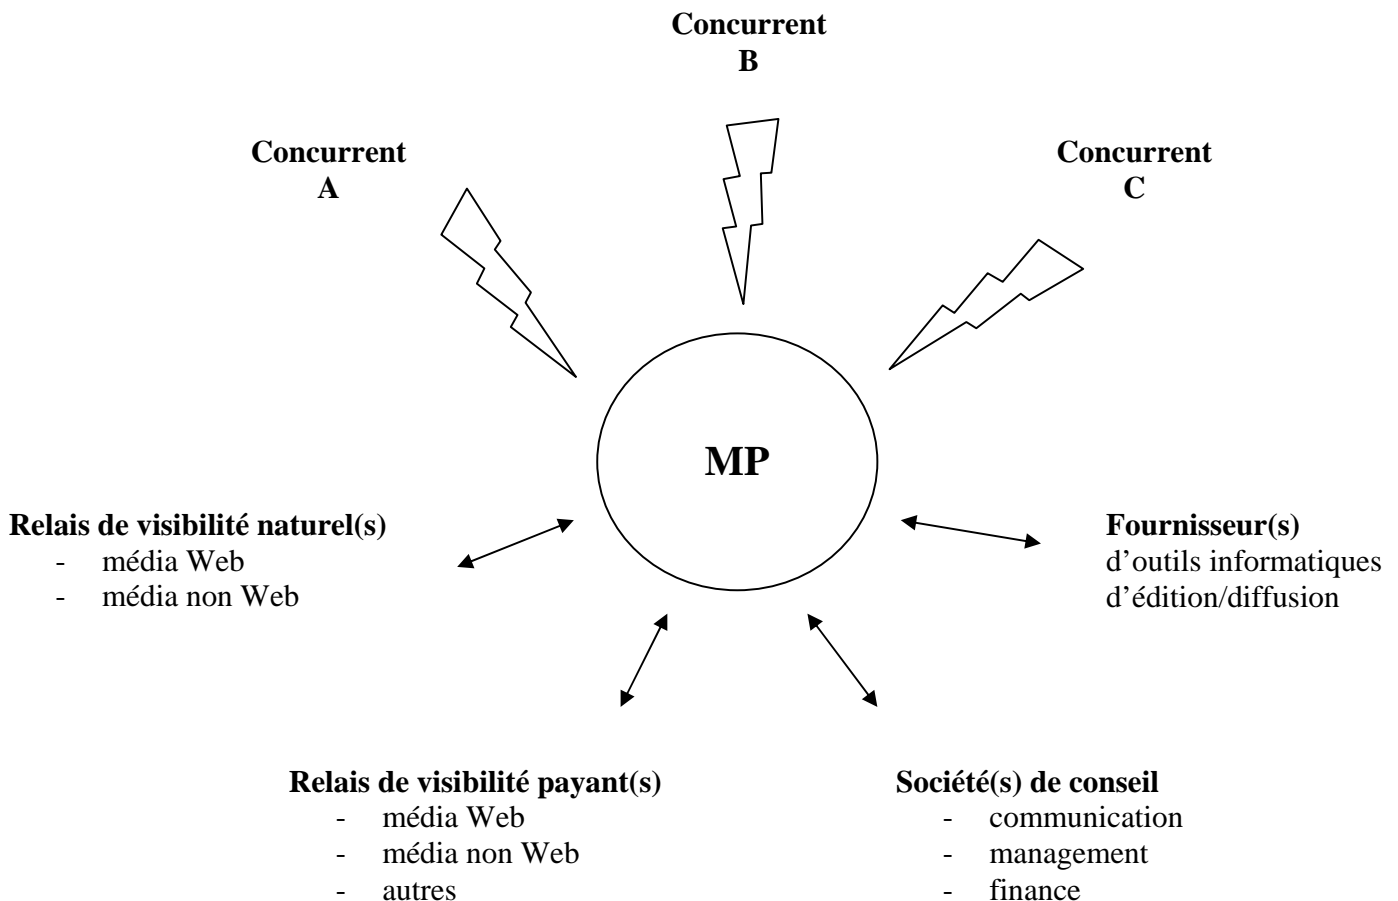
Concurrent B

Concurrent A

Concurrent C

MP

Relais de visibilité naturel(s)
- média Web
- média non Web

Fournisseur(s)
d'outils informatiques
d'édition/diffusion

Relais de visibilité payant(s)
- média Web
- média non Web
- autres

Société(s) de conseil
- communication
- management
- finance